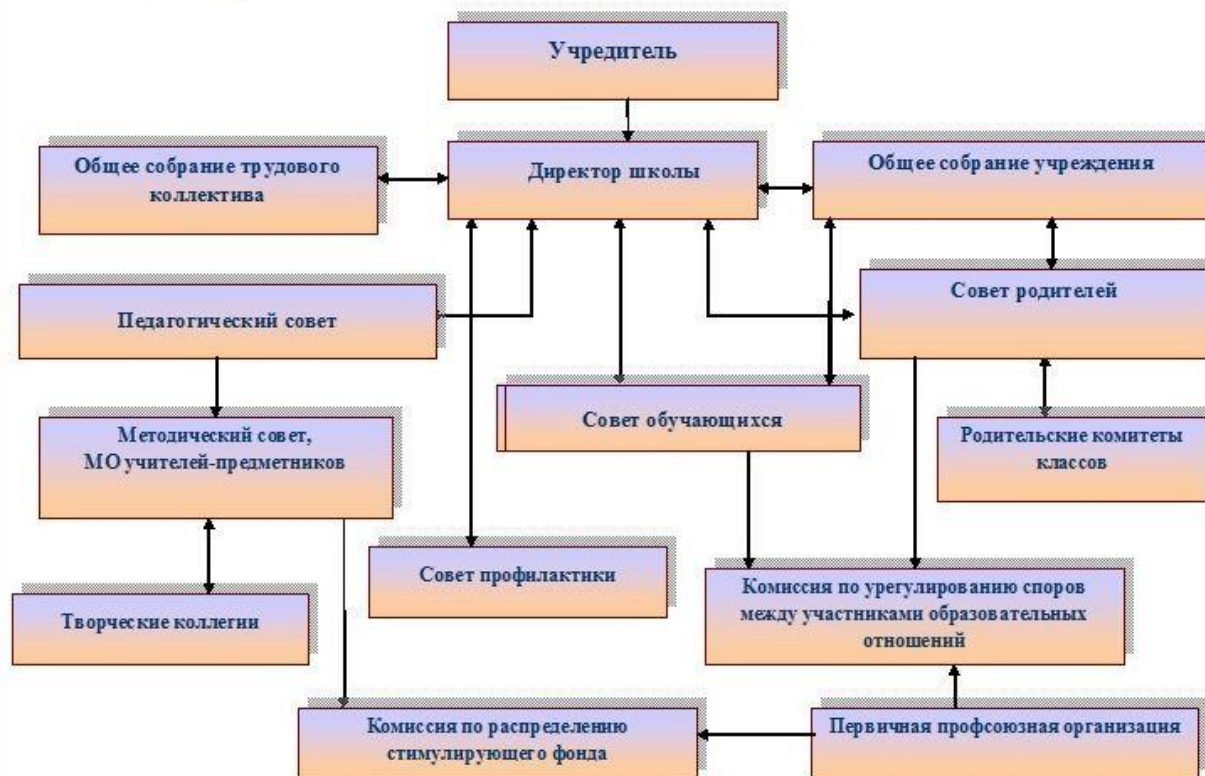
Учредитель

Общее собрание трудового коллектива

Директор школы

Общее собрание учреждения

Педагогический совет

Совет родителей

Совет обучающихся

Методический совет, МО учителей-предметников

Родительские комитеты классов

Совет профилактики

Творческие коллегии

Комиссия по урегулированию споров между участниками образовательных отношений

Комиссия по распределению стимулирующего фонда

Первичная профсоюзная организация